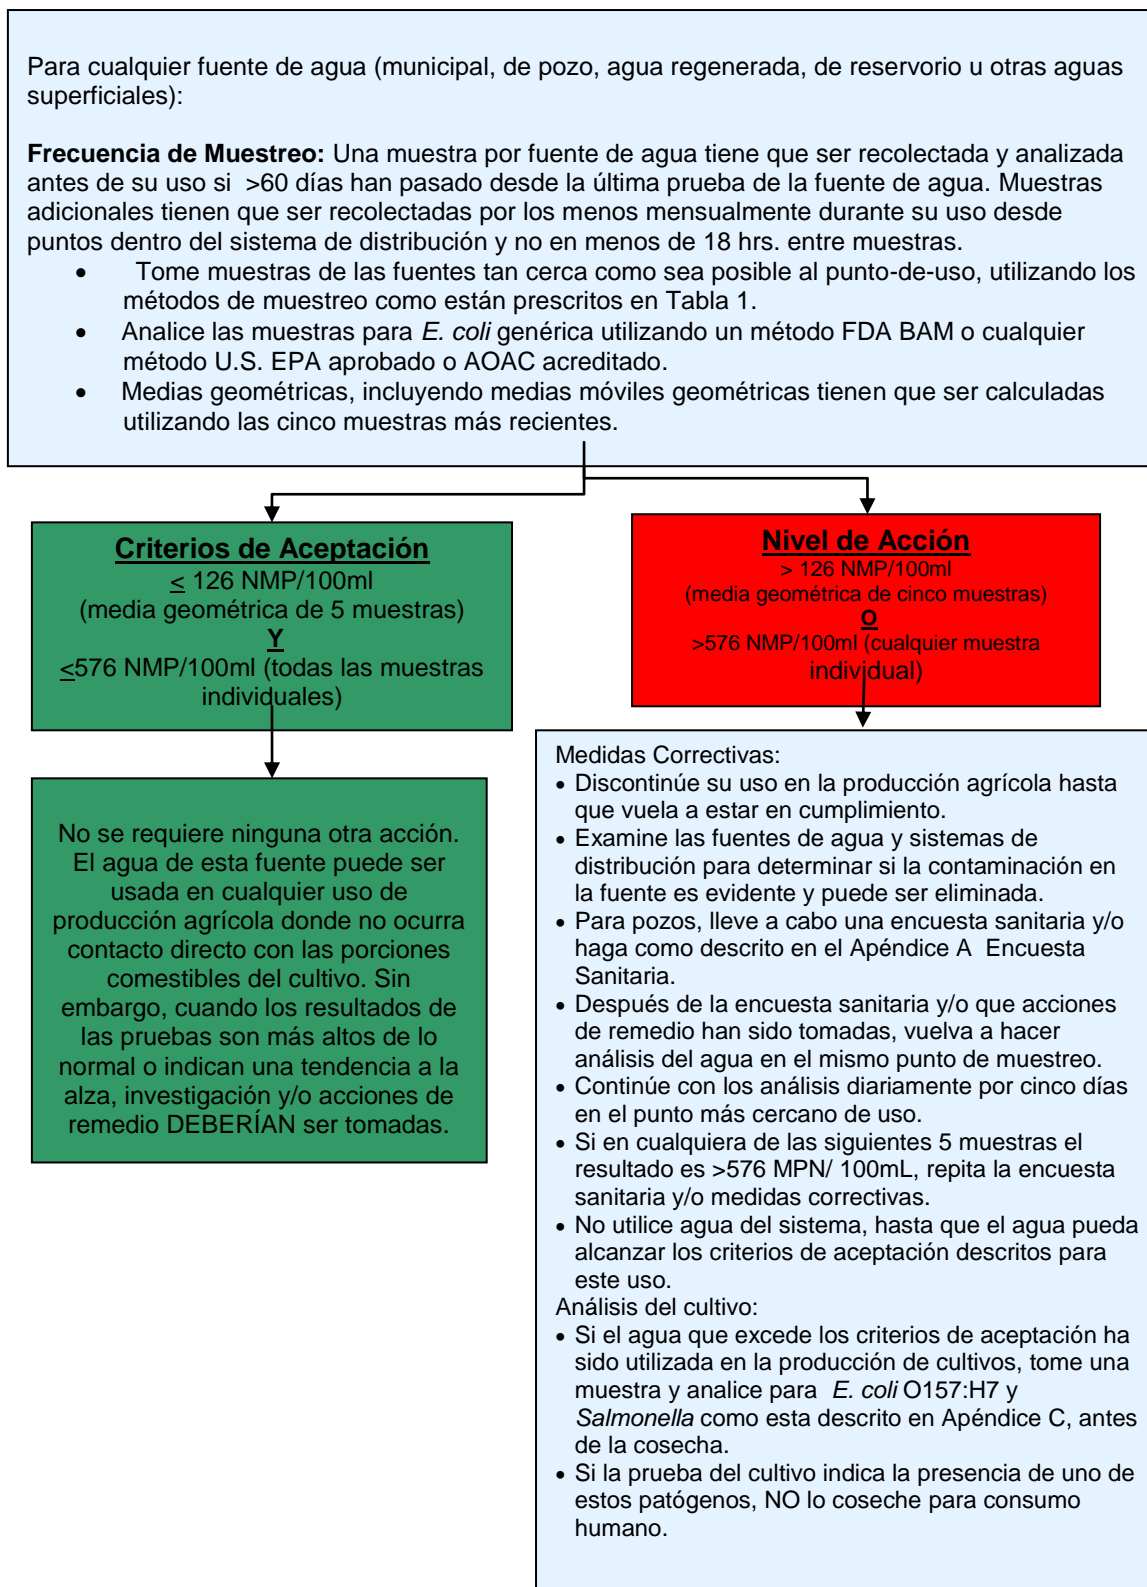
Para cualquier fuente de agua (municipal, de pozo, agua regenerada, de reservorio u otras aguas superficiales):

**Frecuencia de Muestreo:** Una muestra por fuente de agua tiene que ser recolectada y analizada antes de su uso si >60 días han pasado desde la última prueba de la fuente de agua. Muestras adicionales tienen que ser recolectadas por los menos mensualmente durante su uso desde puntos dentro del sistema de distribución y no en menos de 18 hrs. entre muestras.
- Tome muestras de las fuentes tan cerca como sea posible al punto-de-uso, utilizando los métodos de muestreo como están prescritos en Tabla 1.
- Analice las muestras para *E. coli* genérica utilizando un método FDA BAM o cualquier método U.S. EPA aprobado o AOAC acreditado.
- Medias geométricas, incluyendo medias móviles geométricas tienen que ser calculadas utilizando las cinco muestras más recientes.

**Criterios de Aceptación**
$\leq$ 126 NMP/100ml
(media geométrica de 5 muestras)
**Y**
$\leq$576 NMP/100ml (todas las muestras individuales)

**Nivel de Acción**
> 126 NMP/100ml
(media geométrica de cinco muestras)
**O**
>576 NMP/100ml (cualquier muestra individual)

No se requiere ninguna otra acción. El agua de esta fuente puede ser usada en cualquier uso de producción agrícola donde no ocurra contacto directo con las porciones comestibles del cultivo. Sin embargo, cuando los resultados de las pruebas son más altos de lo normal o indican una tendencia a la alza, investigación y/o acciones de remedio DEBERÍAN ser tomadas.

Medidas Correctivas:
- Discontinúe su uso en la producción agrícola hasta que vuela a estar en cumplimiento.
- Examine las fuentes de agua y sistemas de distribución para determinar si la contaminación en la fuente es evidente y puede ser eliminada.
- Para pozos, lleve a cabo una encuesta sanitaria y/o haga como descrito en el Apéndice A Encuesta Sanitaria.
- Después de la encuesta sanitaria y/o que acciones de remedio han sido tomadas, vuelva a hacer análisis del agua en el mismo punto de muestreo.
- Continúe con los análisis diariamente por cinco días en el punto más cercano de uso.
- Si en cualquiera de las siguientes 5 muestras el resultado es >576 MPN/ 100mL, repita la encuesta sanitaria y/o medidas correctivas.
- No utilice agua del sistema, hasta que el agua pueda alcanzar los criterios de aceptación descritos para este uso.

Análisis del cultivo:
- Si el agua que excede los criterios de aceptación ha sido utilizada en la producción de cultivos, tome una muestra y analice para *E. coli* O157:H7 y *Salmonella* como esta descrito en Apéndice C, antes de la cosecha.
- Si la prueba del cultivo indica la presencia de uno de estos patógenos, NO lo coseche para consumo humano.